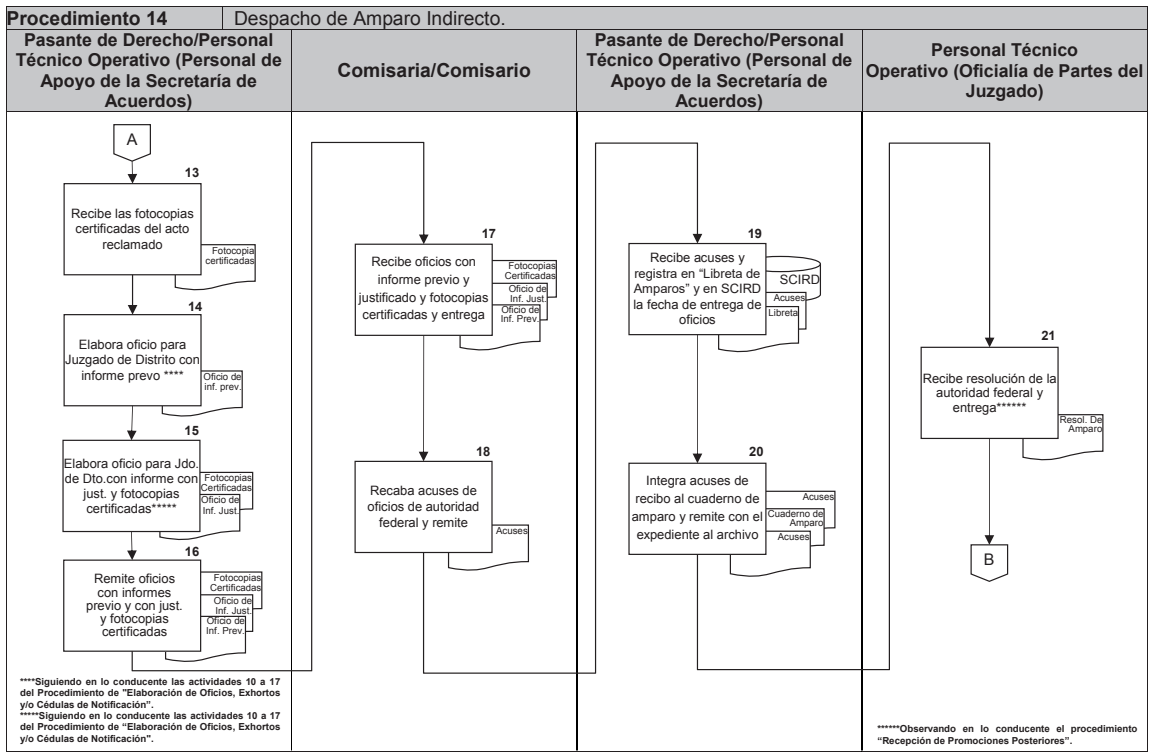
Procedimiento 14 | Despacho de Amparo Indirecto.

Pasante de Derecho/Personal Técnico Operativo (Personal de Apoyo de la Secretaría de Acuerdos)

Comisaria/Comisario

Pasante de Derecho/Personal Técnico Operativo (Personal de Apoyo de la Secretaría de Acuerdos)

Personal Técnico Operativo (Oficialía de Partes del Juzgado)

A

13
Recibe las fotocopias certificadas del acto reclamado
Fotocopia certificadas

14
Elabora oficio para Juzgado de Distrito con informe previo ****
Oficio de inf. prev.

15
Elabora oficio para Jdo. de Dto.con informe con just. y fotocopias certificadas*****
Fotocopias Certificadas
Oficio de Inf. Just.

16
Remite oficios con informes previo y con just. y fotocopias certificadas
Fotocopias Certificadas
Oficio de Inf. Just.
Oficio de Inf. Prev.

****Siguiendo en lo conducente las actividades 10 a 17 del Procedimiento de "Elaboración de Oficios, Exhortos y/o Cédulas de Notificación".
*****Siguiendo en lo conducente las actividades 10 a 17 del Procedimiento de "Elaboración de Oficios, Exhortos y/o Cédulas de Notificación".

17
Recibe oficios con informe previo y justificado y fotocopias certificadas y entrega
Fotocopias Certificadas
Oficio de Inf. Just.
Oficio de Inf. Prev.

18
Recaba acuses de oficios de autoridad federal y remite
Acuses

19
Recibe acuses y registra en "Libreta de Amparos" y en SCIRD la fecha de entrega de oficios
SCIRD
Acuses
Libreta

20
Integra acuses de recibo al cuaderno de amparo y remite con el expediente al archivo
Acuses
Cuaderno de Amparo
Acuses

21
Recibe resolución de la autoridad federal y entrega******
Resol. De Amparo

B

******Observando en lo conducente el procedimiento "Recepción de Promociones Posteriores".